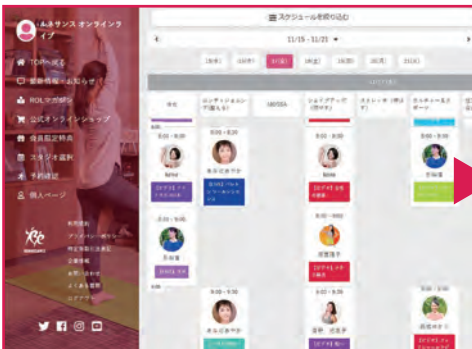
ルネサンス オンラインライブ

TOPへ戻る
最新情報・お知らせ
ROLマガジン
公式オンラインショップ
会員限定特典
スタジオ選択
予約確認
個人ページ

スケジュールを読み込む

11/15 - 11/21

15(月)
16(火)
17(水)
18(木)
19(金)
20(土)
21(日)

11/17(水)

ヨガ
コンディショニング系
HIIT系
シェイプアップ(筋力)
ストレッチ(ほぐし)
エクササイズ・ダンス

8:00 - 8:30
8:00 - 8:30
8:00 - 8:30
8:00 - 8:30

9:00 - 9:30
9:00 - 9:30

9:00 - 9:30
9:00 - 9:30
9:00 - 9:30